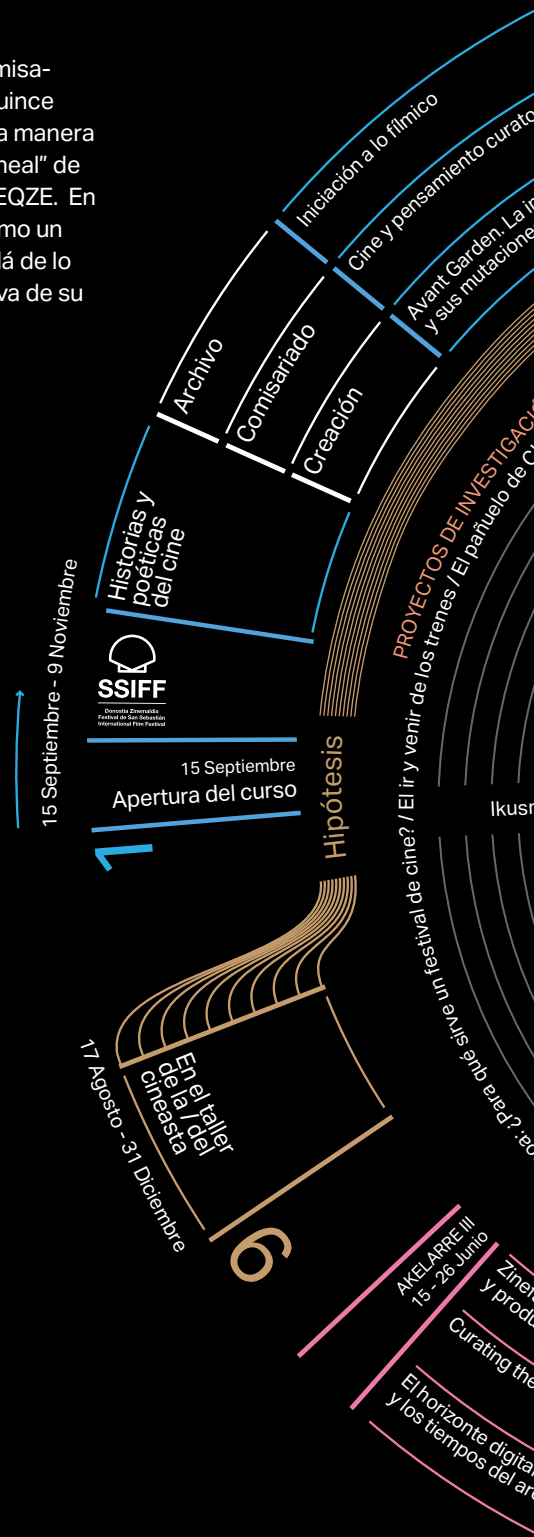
misa-
uince
a manera
neal" de
EQZE. En
mo un
lá de lo
va de su

Iniciación a lo fílmico
Cine y pensamiento curato
Avant Garden. La in
y sus mutacione

Archivo
Comisariado
Creación

Historias y poéticas del cine

15 Septiembre - 9 Noviembre

SSIFF
Donostia Zinemaldia Festival de San Sebastián International Film Festival

15 Septiembre
Apertura del curso

1

PROYECTOS DE INVESTIGACIÓ
oa: ¿Para qué sirve un festival de cine? / El ir y venir de los trenes / El pañuelo de C

Hipótesis

Ikusm

En el taller de la / del cineasta

17 Agosto - 31 Diciembre

6

AKELARRE III
15 - 26 Junio

Zinem
y produ

Curating the

El horizonte digita
y los tiempos del ar